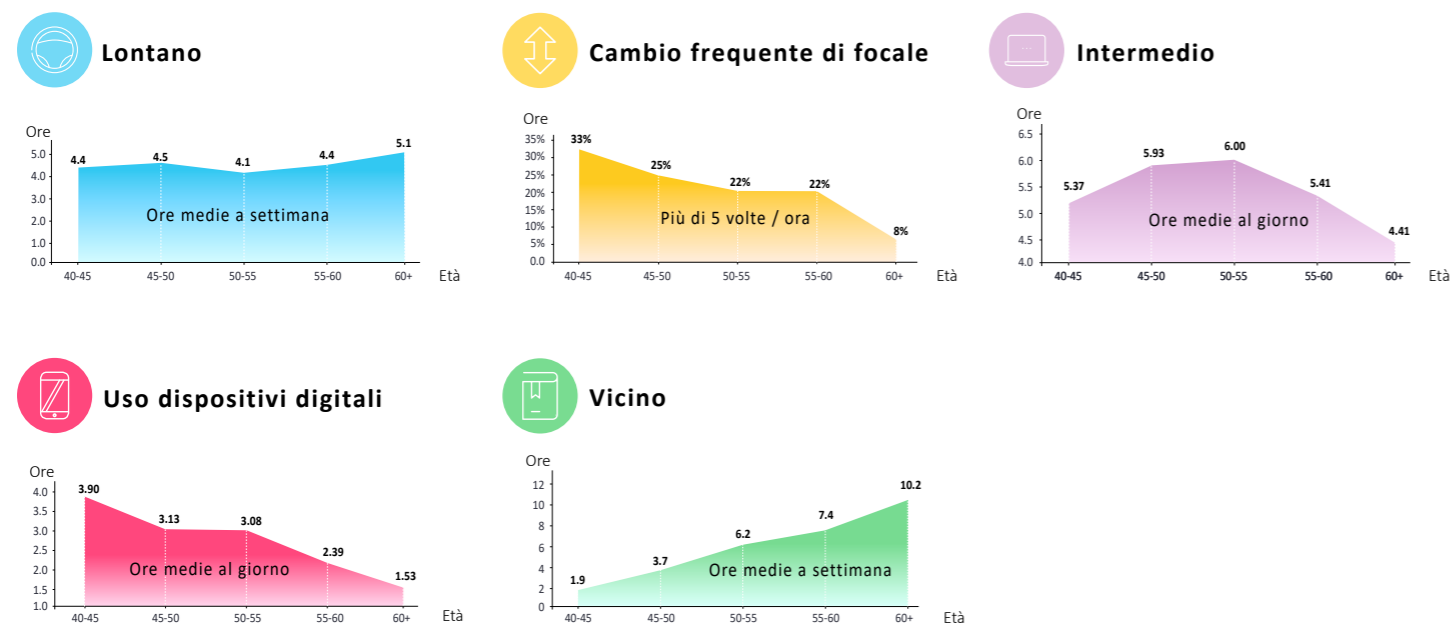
Lontano

Ore
5.0
4.0
3.0
2.0
1.0
0.0
4.4
4.5
4.1
4.4
5.1
Ore medie a settimana
40-45
45-50
50-55
55-60
60+
Età

Cambio frequente di focale

Ore
35%
30%
25%
20%
15%
10%
5%
0.0
33%
25%
22%
22%
8%
Più di 5 volte / ora
40-45
45-50
50-55
55-60
60+
Età

Intermedio

Ore
6.5
6.0
5.5
5.0
4.5
4.0
5.37
5.93
6.00
5.41
4.41
Ore medie al giorno
40-45
45-50
50-55
55-60
60+
Età

Uso dispositivi digitali

Ore
4.0
3.5
3.0
2.5
2.0
1.5
1.0
3.90
3.13
3.08
2.39
1.53
Ore medie al giorno
40-45
45-50
50-55
55-60
60+
Età

Vicino

Ore
12
10
8
6
4
2
0
1.9
3.7
6.2
7.4
10.2
Ore medie a settimana
40-45
45-50
50-55
55-60
60+
Età